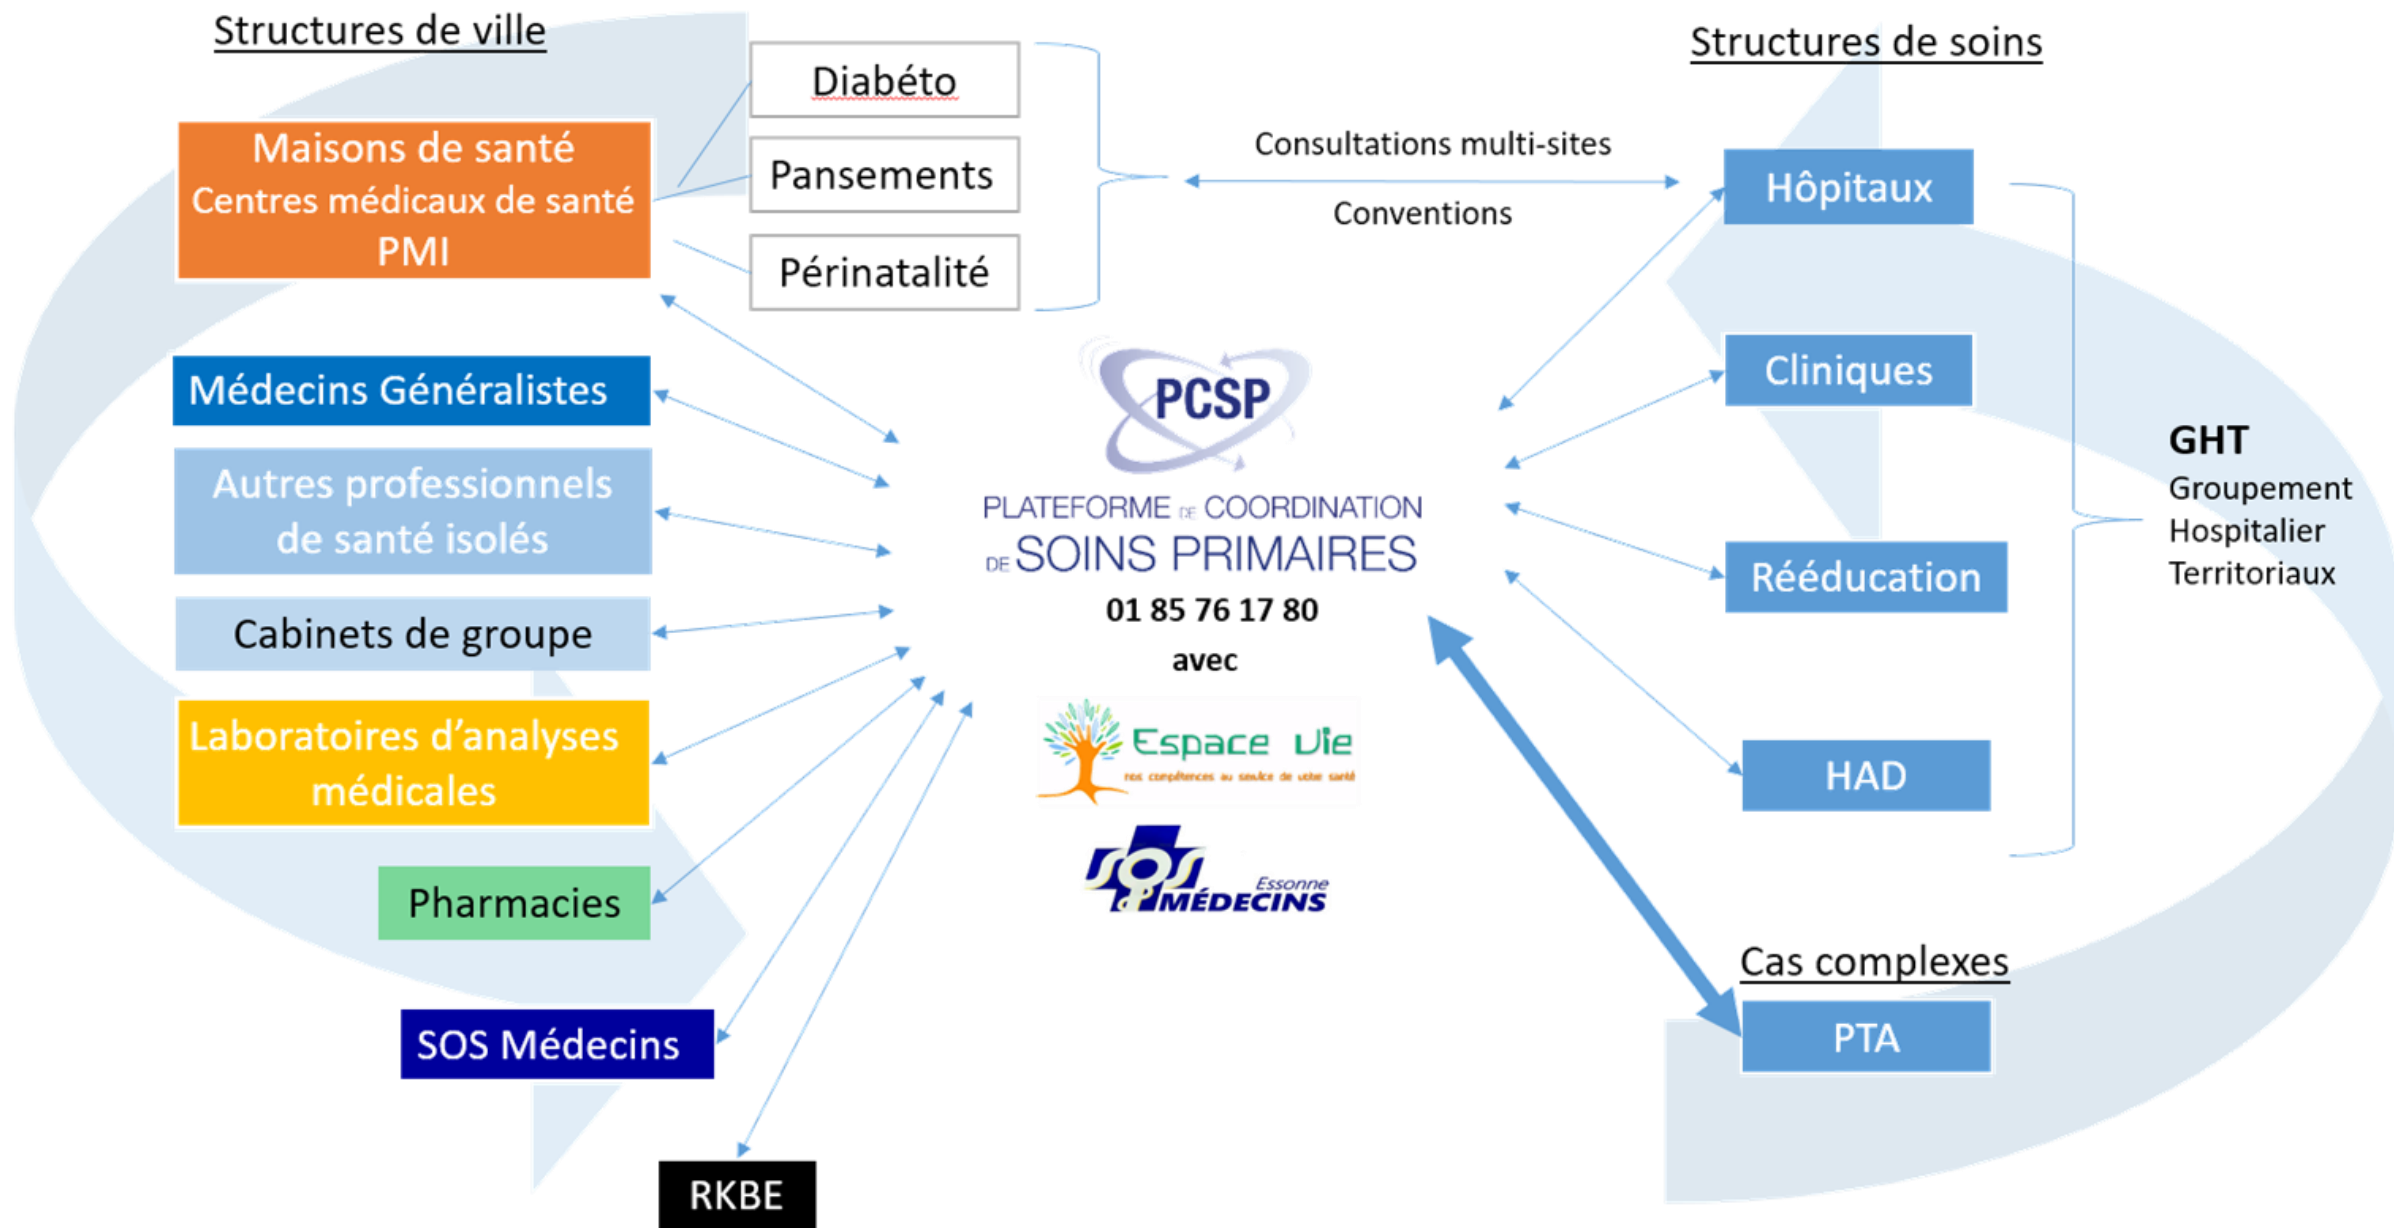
Structures de ville

Maisons de santé
Centres médicaux de santé
PMI

Diabéto

Pansements

Périnatalité

Médecins Généralistes

Autres professionnels de santé isolés

Cabinets de groupe

Laboratoires d'analyses médicales

Pharmacies

SOS Médecins

RKBE

Consultations multi-sites

Conventions

PCSP
PLATEFORME DE COORDINATION DE SOINS PRIMAIRES
01 85 76 17 80
avec

Espace Vie
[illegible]

SOS MÉDECINS Essonne

Structures de soins

Hôpitaux

Cliniques

Rééducation

HAD

GHT
Groupement
Hospitalier
Territoriaux

Cas complexes

PTA